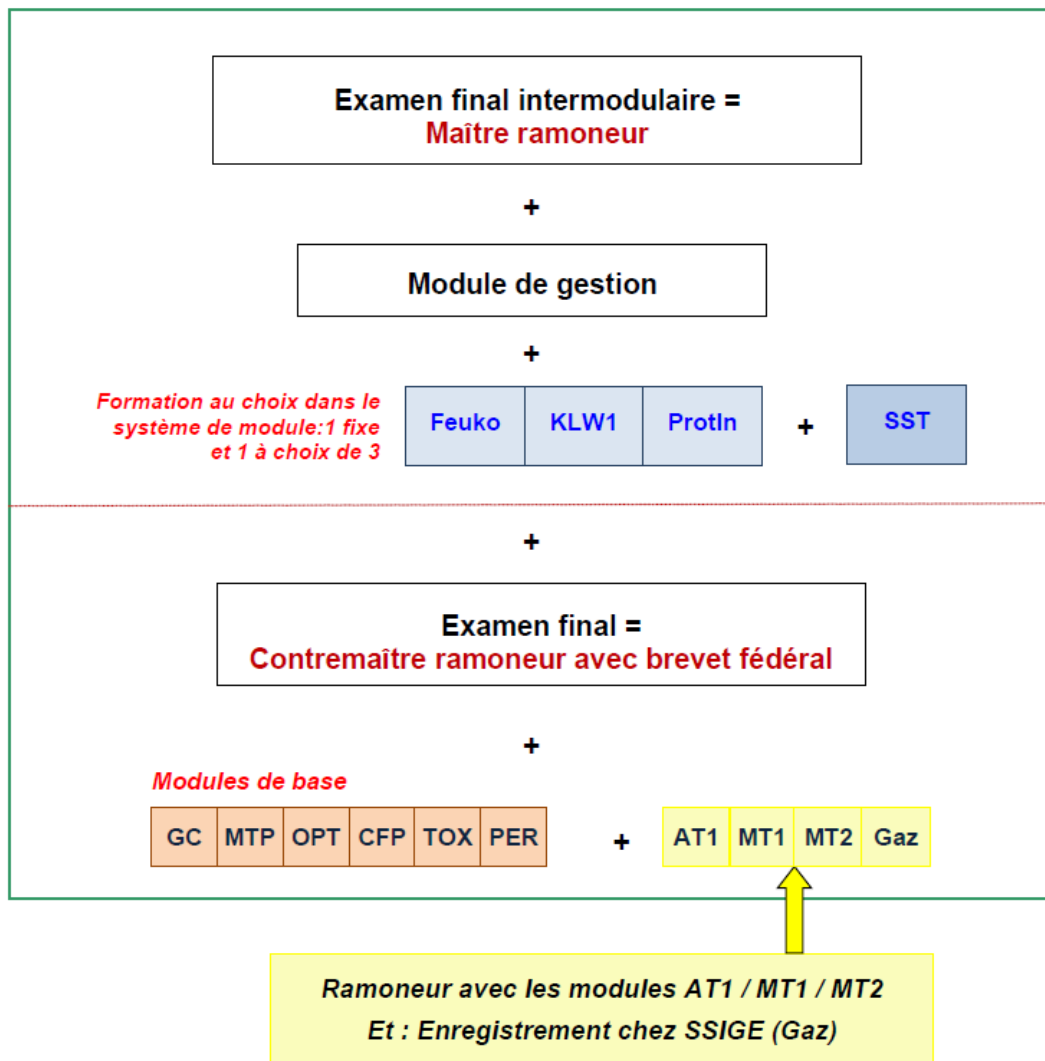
Examen final intermodulaire =
Maître ramoneur

+

Module de gestion

+

Formation au choix dans le système de module:1 fixe et 1 à choix de 3

| Feuko | KLW1 | ProtIn |
|---|---|---|

+

SST

+

Examen final =
Contremaître ramoneur avec brevet fédéral

+

Modules de base

| GC | MTP | OPT | CFP | TOX | PER |
|---|---|---|---|---|---|

+

| AT1 | MT1 | MT2 | Gaz |
|---|---|---|---|

Ramoneur avec les modules AT1 / MT1 / MT2
Et : Enregistrement chez SSIGE (Gaz)